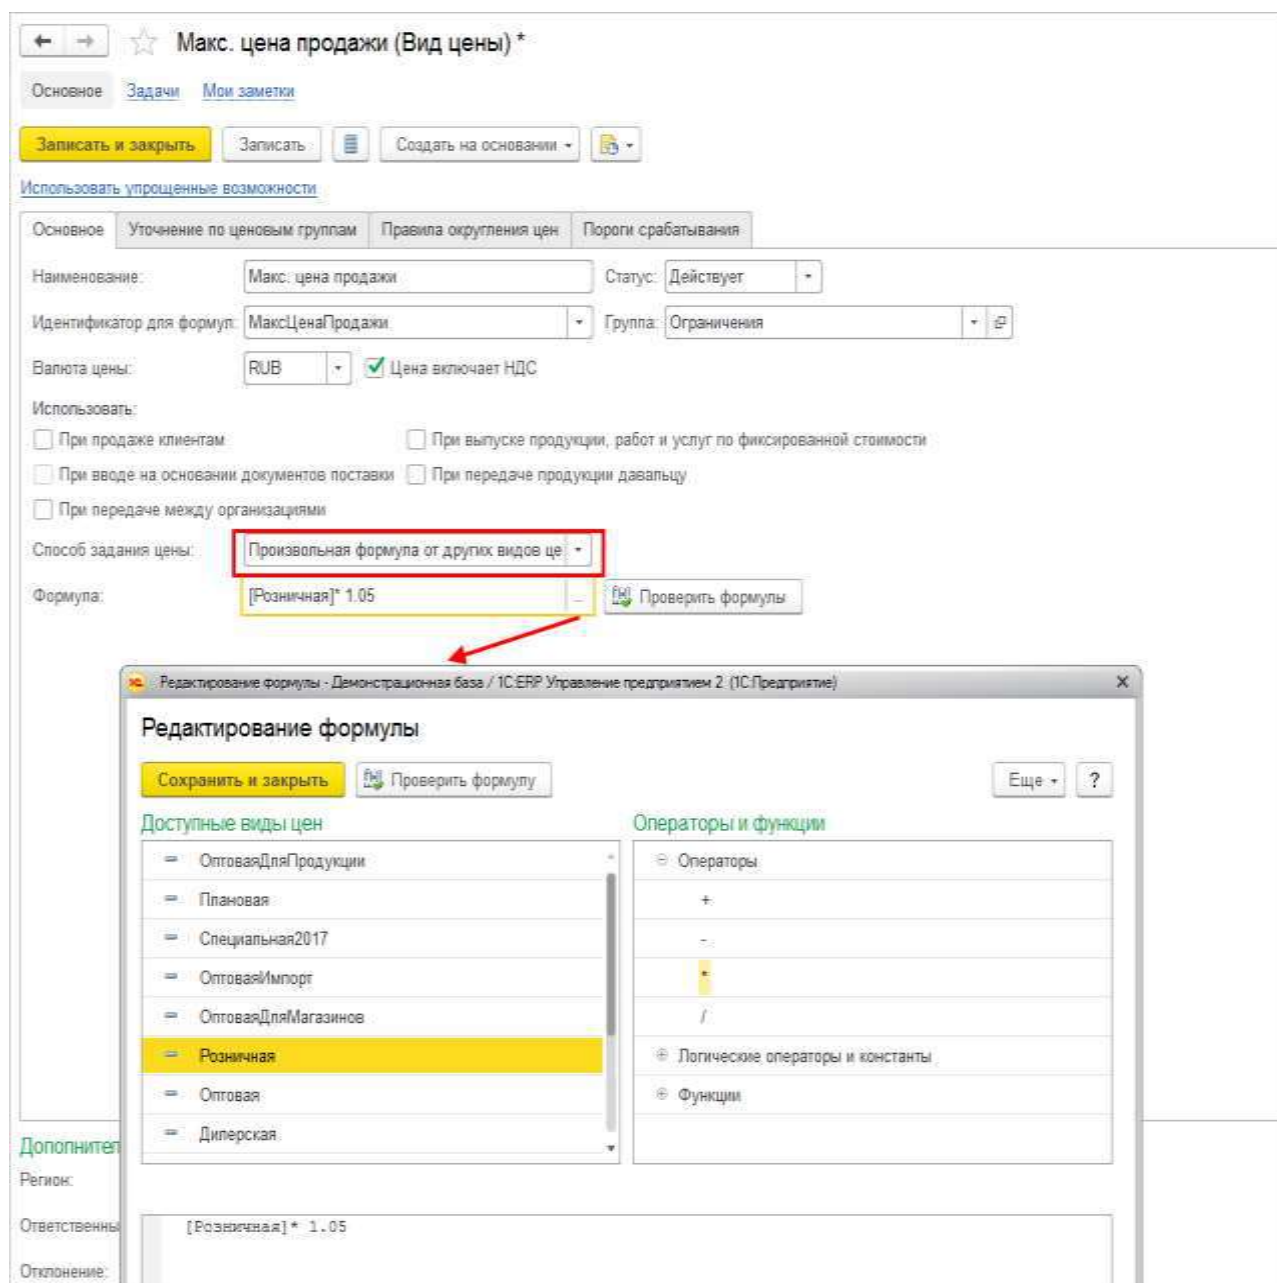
Макс. цена продажи (Вид цены) *

Основное Задачи Мои заметки

Записать и закрыть Записать Создать на основании

Использовать упрощенные возможности

Основное Уточнение по ценовым группам Правила округления цен Пороги срабатывания

Наименование: Макс. цена продажи Статус: Действует

Идентификатор для формул: МаксЦенаПродажи Группа: Ограничения

Валюта цены: RUB Цена включает НДС

Использовать:

При продаже клиентам При выпуске продукции, работ и услуг по фиксированной стоимости

При вводе на основании документов поставки При передаче продукции давальцу

При передаче между организациями

Способ задания цены: Произвольная формула от других видов це

Формула: [Розничная]* 1.05 Проверить формулы

Дополнител

Регион:

Ответственны

Отклонение:

Редактирование формулы - Демонстрационная база / 1С:ERP Управление предприятием 2 (1С:Предприятие)

Редактирование формулы

Сохранить и закрыть Проверить формулу Еще ?

Доступные виды цен

ОптоваяДляПродукции
Плановая
Специальная2017
ОптоваяИмпорт
ОптоваяДляМагазинов
Розничная
Оптовая
Дилерская

Операторы и функции

Операторы
+
-
*
/
Логические операторы и константы
Функции

[Розничная]* 1.05